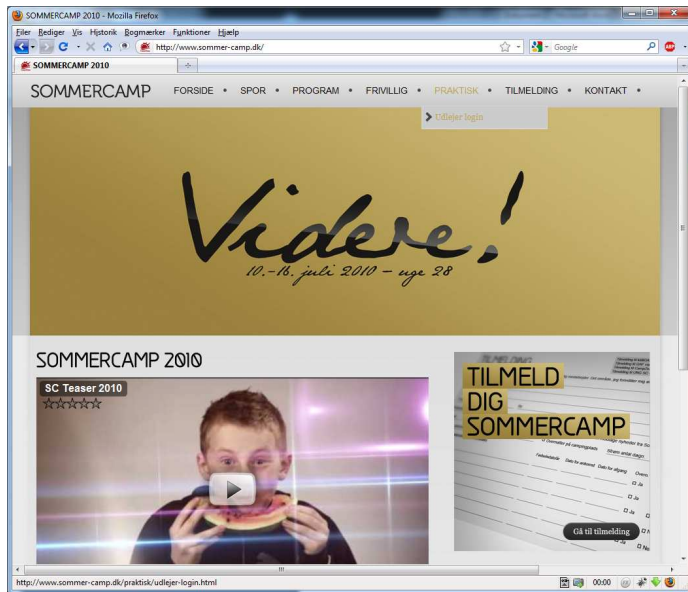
SOMMERCAMP 2010 - Mozilla Firefox

Filer Rediger Vis Historik Bogmærker Funktioner Hjælp

http://www.sommer-camp.dk/

Google

SOMMERCAMP 2010

SOMMERCAMP FORSIDE • SPOR • PROGRAM • FRIVILLIG • PRAKTISK • TILMELDING • KONTAKT •

Udlejer login

Videre!
10.–16. juli 2010 – uge 28

SOMMERCAMP 2010

SC Teaser 2010

TILMELD DIG SOMMERCAMP

Gå til tilmelding

http://www.sommer-camp.dk/praktisk/udlejer-login.html

00:00